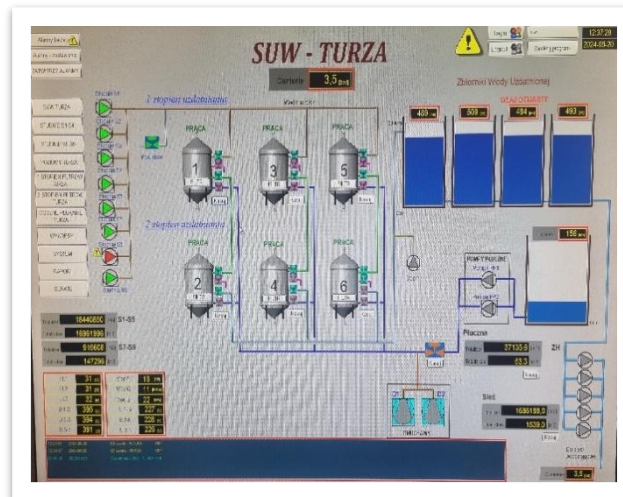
SUW - TURZA

Ciśnienie 3,5 bar

12:37:20
2024-09-20

Zbiorniki Wody Uzdatnionej

489
509
494
493

PRACA
PRACA
PRACA
PRACA
PRACA
PRACA

1
3
5
2
4
6

I stopień uzdatniania
II stopień uzdatniania

SUW TURZA

1844066
16951996
916666
147296

S1-S5
S7-S8

Płuczna

37135,9
53,3

Sieć

1686188,0
1539,0

ZH

156

31
31
32
395
394
391

3,5